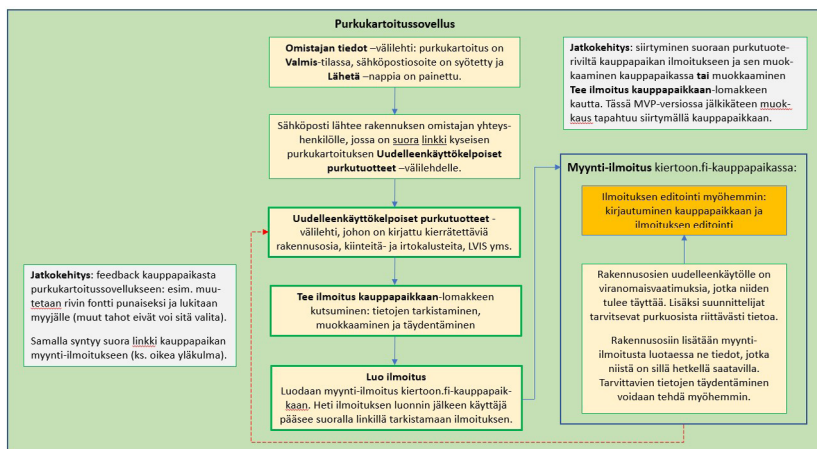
Purkukartoitussovellus

**Omistajan tiedot** –välilehti: purkukartoitus on **Valmis**-tilassa, sähköpostiosoite on syötetty ja **Lähetä** –nappia on painettu.

Sähköposti lähtee rakennuksen omistajan yhteyshenkilölle, jossa on suora linkki kyseisen purkukartoituksen **Uudelleenkäyttökelpoiset purkutuotteet** –välilehdelle.

**Uudelleenkäyttökelpoiset purkutuotteet** -välilehti, johon on kirjattu kierrätettäviä rakennusosia, kiinteitä- ja irtokalusteita, LVIS yms.

**Tee ilmoitus kauppapaikkaan**-lomakkeen kutsuminen: tietojen tarkistaminen, muokkaaminen ja täydentäminen

**Luo ilmoitus**
Luodaan myynti-ilmoitus kiertoon.fi-kauppapaikkaan. Heti ilmoituksen luonnin jälkeen käyttäjä pääsee suoralla linkillä tarkistamaan ilmoituksen.

**Jatkokehitys**: siirtyminen suoraan purkutuoteriviltä kauppapaikan ilmoitukseen ja sen muokkaaminen kauppapaikassa **tai** muokkaaminen **Tee ilmoitus kauppapaikkaan**-lomakkeen kautta. Tässä MVP-versiossa jälkikäteen muokkaus tapahtuu siirtymällä kauppapaikkaan.

**Myynti-ilmoitus** kiertoon.fi-kauppapaikassa:

Ilmoituksen editointi myöhemmin: kirjautuminen kauppapaikkaan ja ilmoituksen editointi

Rakennusosien uudelleenkäytölle on viranomaisvaatimuksia, jotka niiden tulee täyttää. Lisäksi suunnittelijat tarvitsevat purkuosista riittävästi tietoa.

Rakennusosiin lisätään myynti-ilmoitusta luotaessa ne tiedot, jotka niistä on sillä hetkellä saatavilla. Tarvittavien tietojen täydentäminen voidaan tehdä myöhemmin.

**Jatkokehitys**: feedback kauppapaikasta purkukartoitussovellukseen: esim. muutetaan rivin fontti punaiseksi ja lukitaan myyjälle (muut tahot eivät voi sitä valita).

Samalla syntyy suora linkki kauppapaikan myynti-ilmoitukseen (ks. oikea yläkulma).